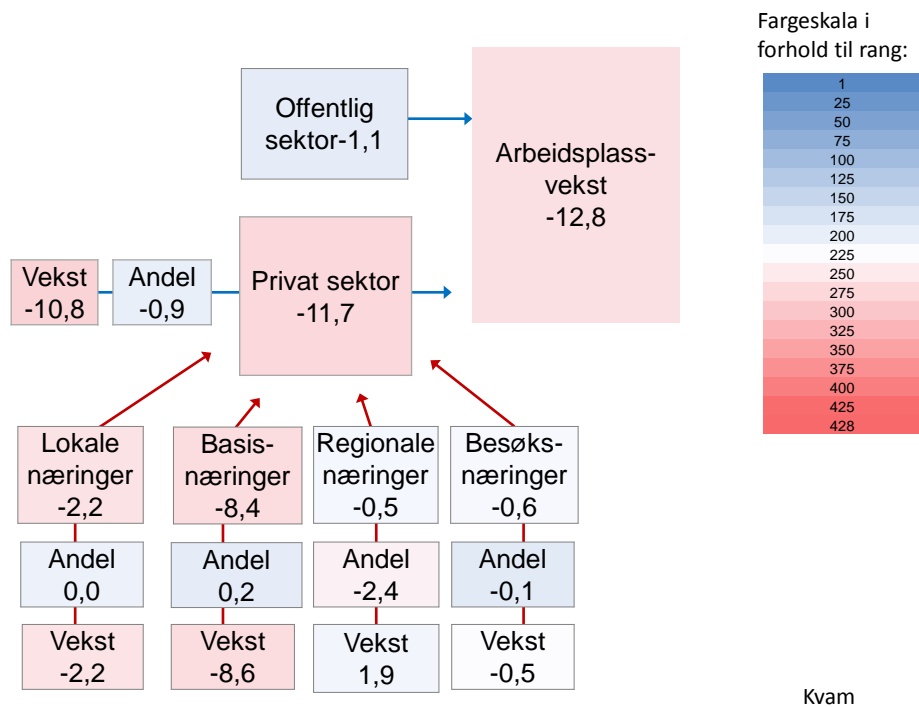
Fargeskala i forhold til rang:

1
25
50
75
100
125
150
175
200
225
250
275
300
325
350
375
400
425
428

Offentlig sektor-1,1

Arbeidsplassvekst
-12,8

Vekst
-10,8

Andel
-0,9

Privat sektor
-11,7

Lokale næringer
-2,2

Basisnæringer
-8,4

Regionale næringer
-0,5

Besøksnæringer
-0,6

Andel
0,0

Andel
0,2

Andel
-2,4

Andel
-0,1

Vekst
-2,2

Vekst
-8,6

Vekst
1,9

Vekst
-0,5

Kvam